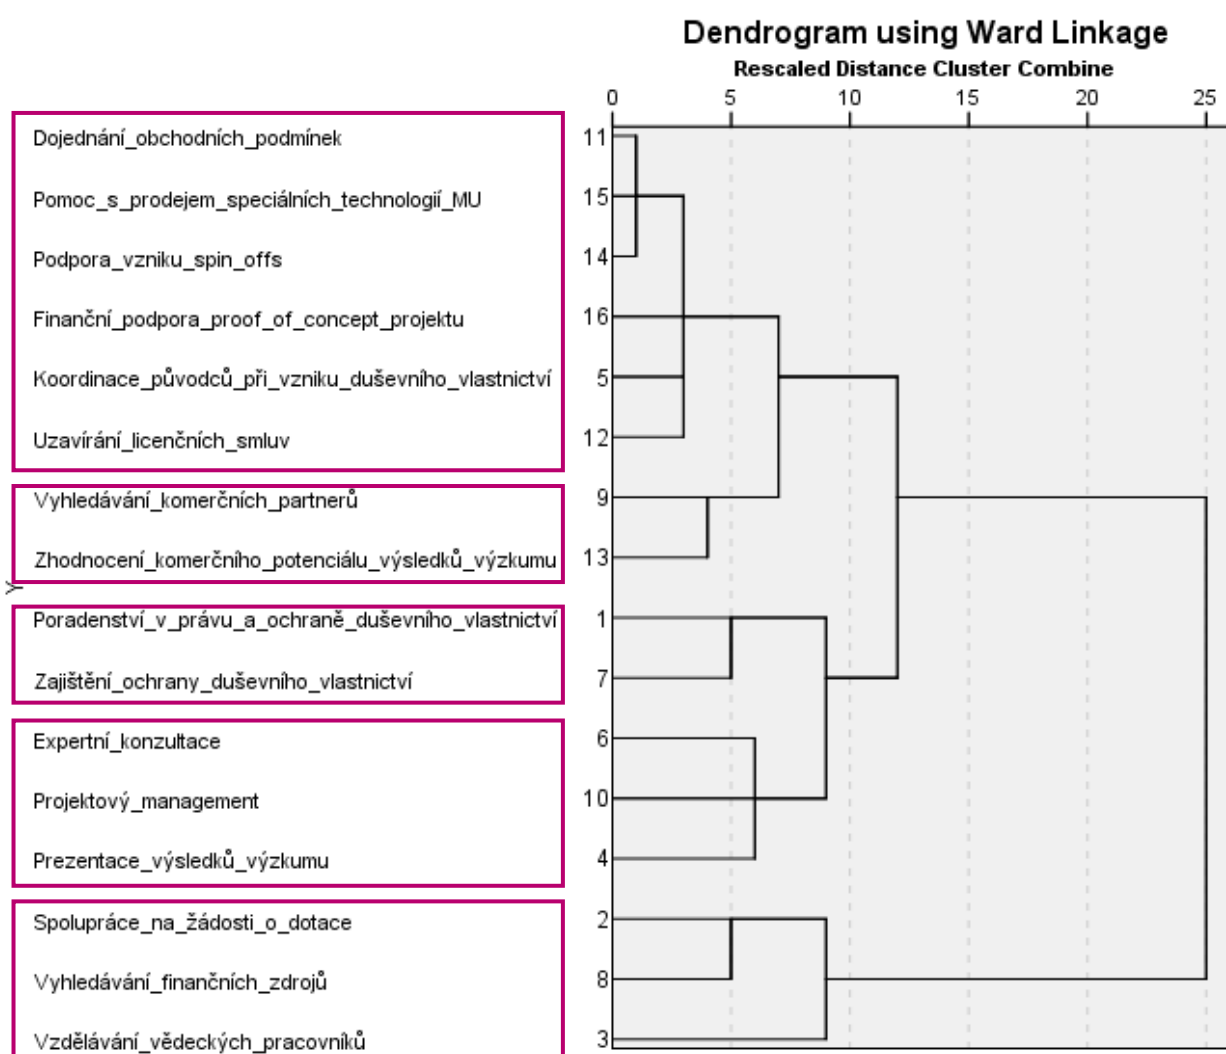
Dendrogram using Ward Linkage
Rescaled Distance Cluster Combine

0 5 10 15 20 25

Y

| | |
|---|---|
| Dojednání_obchodních_podmínek | 11 |
| Pomoc_s_prodejem_speciálních_technologií_MU | 15 |
| Podpora_vzniku_spin_offs | 14 |
| Finanční_podpora_proof_of_concept_projektu | 16 |
| Koordinace_původců_při_vzniku_duševního_vlastnictví | 5 |
| Uzavírání_licenčních_smluv | 12 |
| Vyhledávání_komerčních_partnerů | 9 |
| Zhodnocení_komerčního_potenciálu_výsledků_výzkumu | 13 |
| Poradenství_v_právu_a_ochraně_duševního_vlastnictví | 1 |
| Zajištění_ochrany_duševního_vlastnictví | 7 |
| Expertní_konzultace | 6 |
| Projektový_management | 10 |
| Prezentace_výsledků_výzkumu | 4 |
| Spolupráce_na_žádosti_o_dotace | 2 |
| Vyhledávání_finančních_zdrojů | 8 |
| Vzdělávání_vědeckých_pracovníků | 3 |